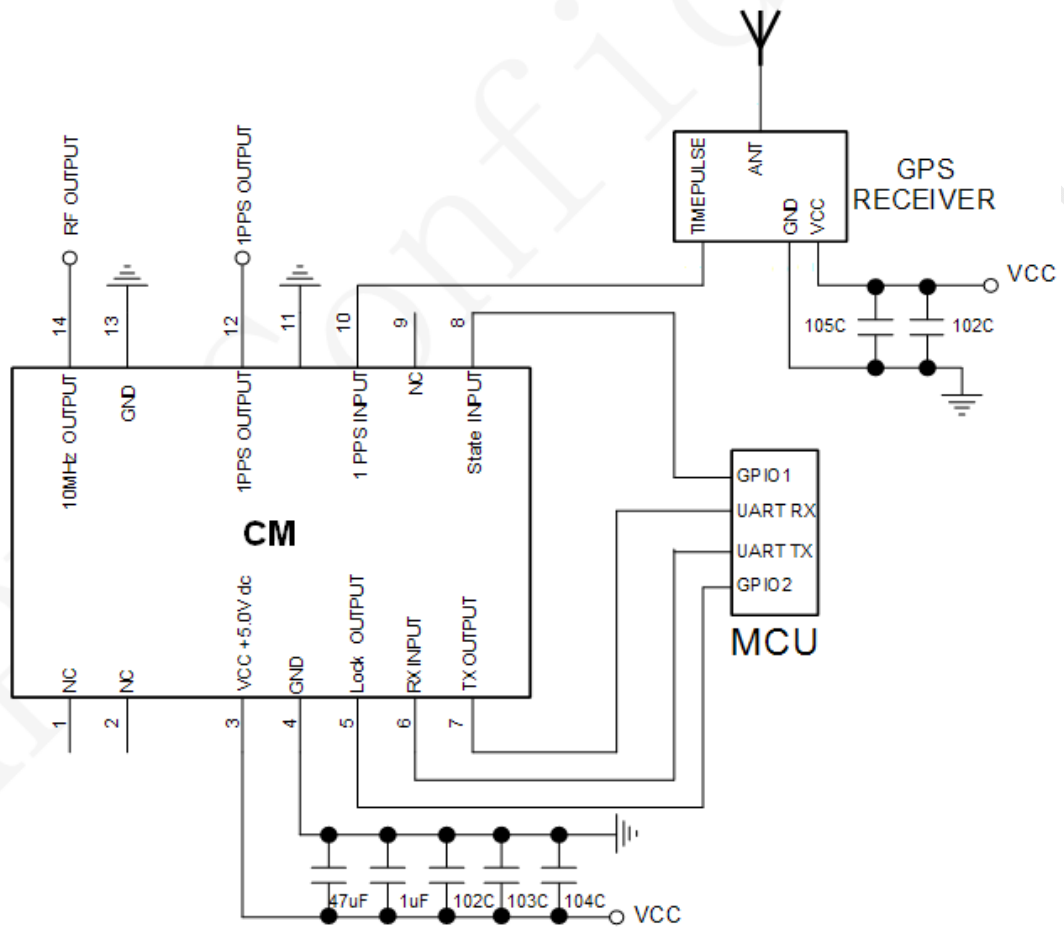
RF OUTPUT
1PPS OUTPUT
TIMEPULSE
ANT
GND
VCC
GPS RECEIVER
VCC
105C
102C
14
13
12
11
10
9
8
10MHz OUTPUT
GND
1PPS OUTPUT
1 PPS INPUT
NC
State INPUT
CM
GPIO1
UART RX
UART TX
GPIO2
MCU
NC
NC
VCC +5.0V dc
GND
Lock OUTPUT
RX INPUT
TX OUTPUT
1
2
3
4
5
6
7
47uF
1uF
102C
103C
104C
VCC